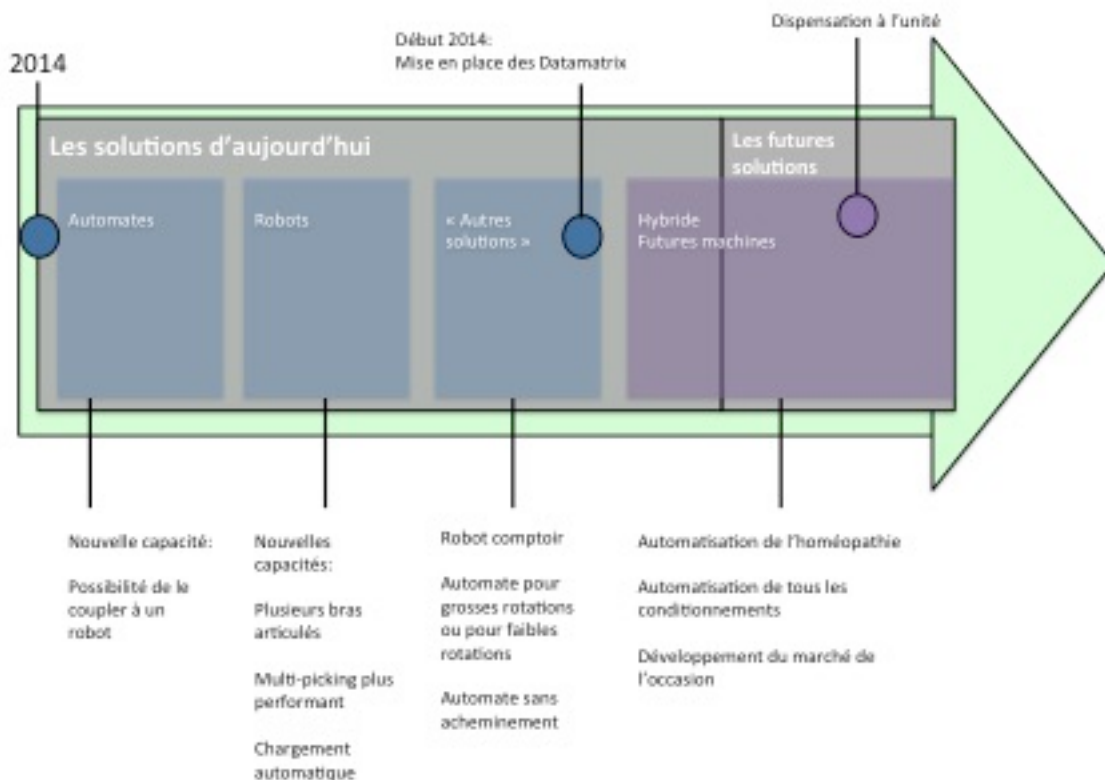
Dispensation à l'unité

2014

Début 2014:
Mise en place des Datamatrix

Les solutions d'aujourd'hui

Les futures solutions

Automates

Robots

« Autres solutions »

Hybride
Futures machines

Nouvelle capacité:

Possibilité de le coupler à un robot

Nouvelles capacités:

Plusieurs bras articulés

Multi-picking plus performant

Chargement automatique

Robot comptoir

Automate pour grosses rotations ou pour faibles rotations

Automate sans acheminement

Automatisation de l'homéopathie

Automatisation de tous les conditionnements

Développement du marché de l'occasion